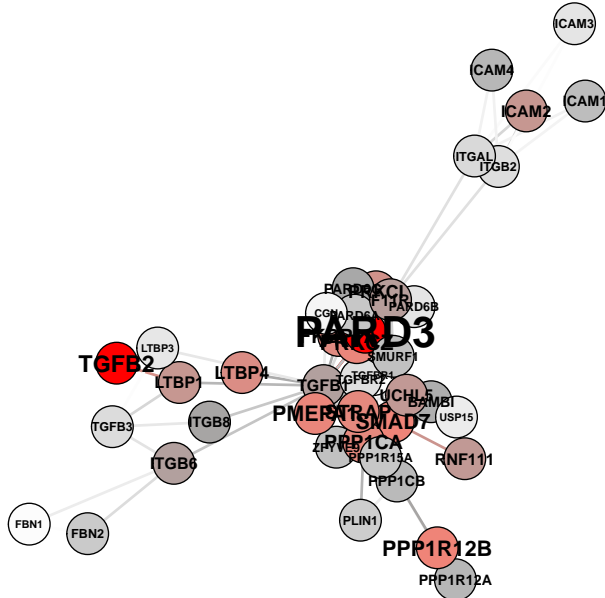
ICAM3
ICAM4
ICAM2
ICAM1
ITGAL
ITGB2
PARD6
PRKCI
PARD6B
PARD6A
CGN
PARD3
SMURF1
TGFBR1
TGFB2
LTBP3
LTBP1
LTBP4
TGFB1
TGFBR2
UCHL5
BAMBI
USP15
TGFB3
ITGB8
PMEPA1
STRAP
SMAD7
PPP1CA
ZFYVE9
PPP1R15A
RNF111
ITGB6
PPP1CB
FBN1
FBN2
PLIN1
PPP1R12B
PPP1R12A